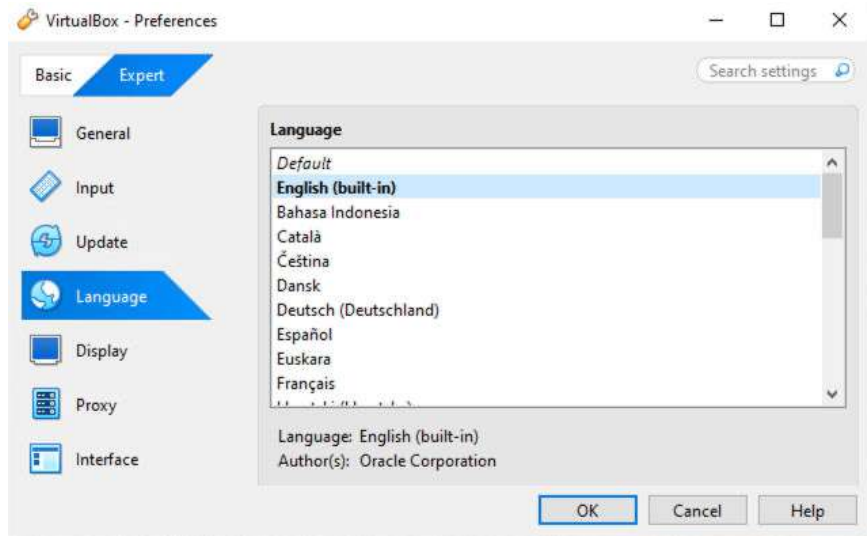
VirtualBox - Preferences

Basic Expert

Search settings

General

Input

Update

Language

Display

Proxy

Interface

Language

Default
English (built-in)
Bahasa Indonesia
Català
Čeština
Dansk
Deutsch (Deutschland)
Español
Euskara
Français
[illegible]

Language: English (built-in)
Author(s): Oracle Corporation

OK Cancel Help